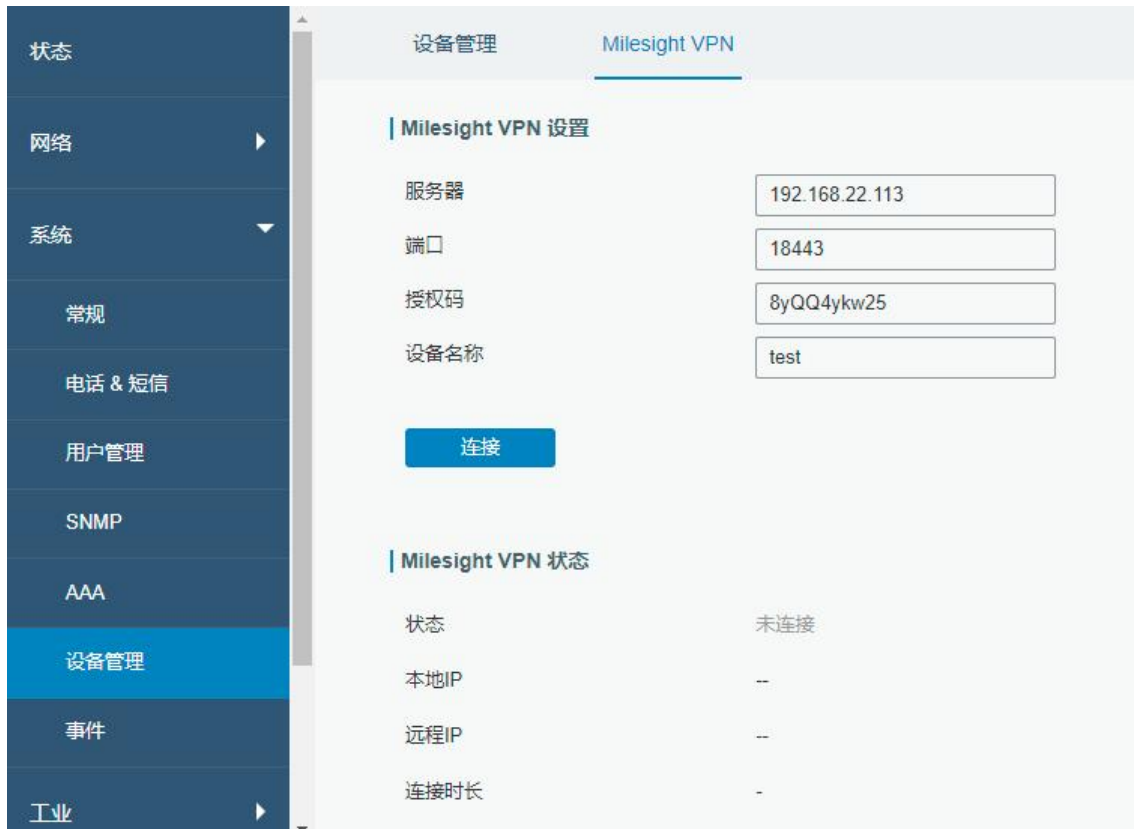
状态

网络

系统

常规

电话 & 短信

用户管理

SNMP

AAA

设备管理

事件

工业

设备管理　Milesight VPN

Milesight VPN 设置

服务器　192.168.22.113

端口　18443

授权码　8yQQ4ykw25

设备名称　test

连接

Milesight VPN 状态

状态　未连接

本地IP　--

远程IP　--

连接时长　-